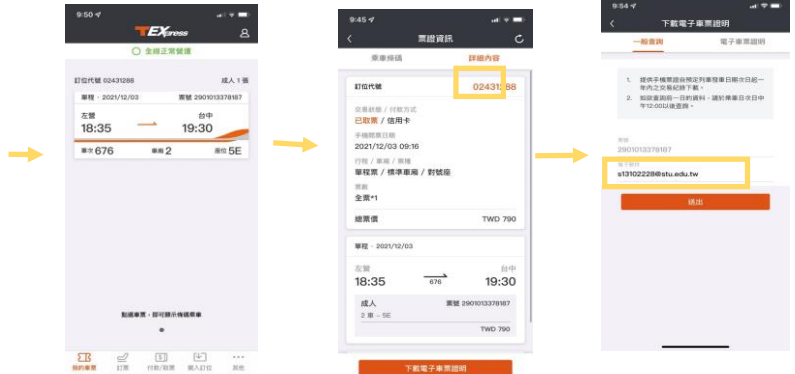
9:50

TEXpress

全線正常營運

訂位代號 02431288

成人 1 張

單程 · 2021/12/03

票號 2901013378187

左營

18:35

台中

19:30

車次 676

車廂 2

座位 5E

點選車票，即可顯示乘車畫面

我的車票

訂票

付款/取票

購入訂位

其他

9:45

票證資訊

車票條碼

詳細內容

訂位代號

02431288

交易狀態 / 付款方式

已取票 / 信用卡

手機購票日期

2021/12/03 09:16

行程 / 車廂 / 票種

單程票 / 標準車廂 / 對號座

票數

全票*1

總票價

TWD 790

單程 · 2021/12/03

左營

18:35

676

台中

19:30

成人

票號 2901013378187

2 車 - 5E

TWD 790

下載電子車票證明

9:54

下載電子車票證明

一般查詢

電子車票證明

1. 提供手機票證自預定列車發車日期次日起一年內之交易紀錄下載。

2. 如欲查詢前一日的資料，請於乘車日次日中午12:00以後查詢。

票號

2901013378187

電子郵件

s13102228@stu.edu.tw

送出